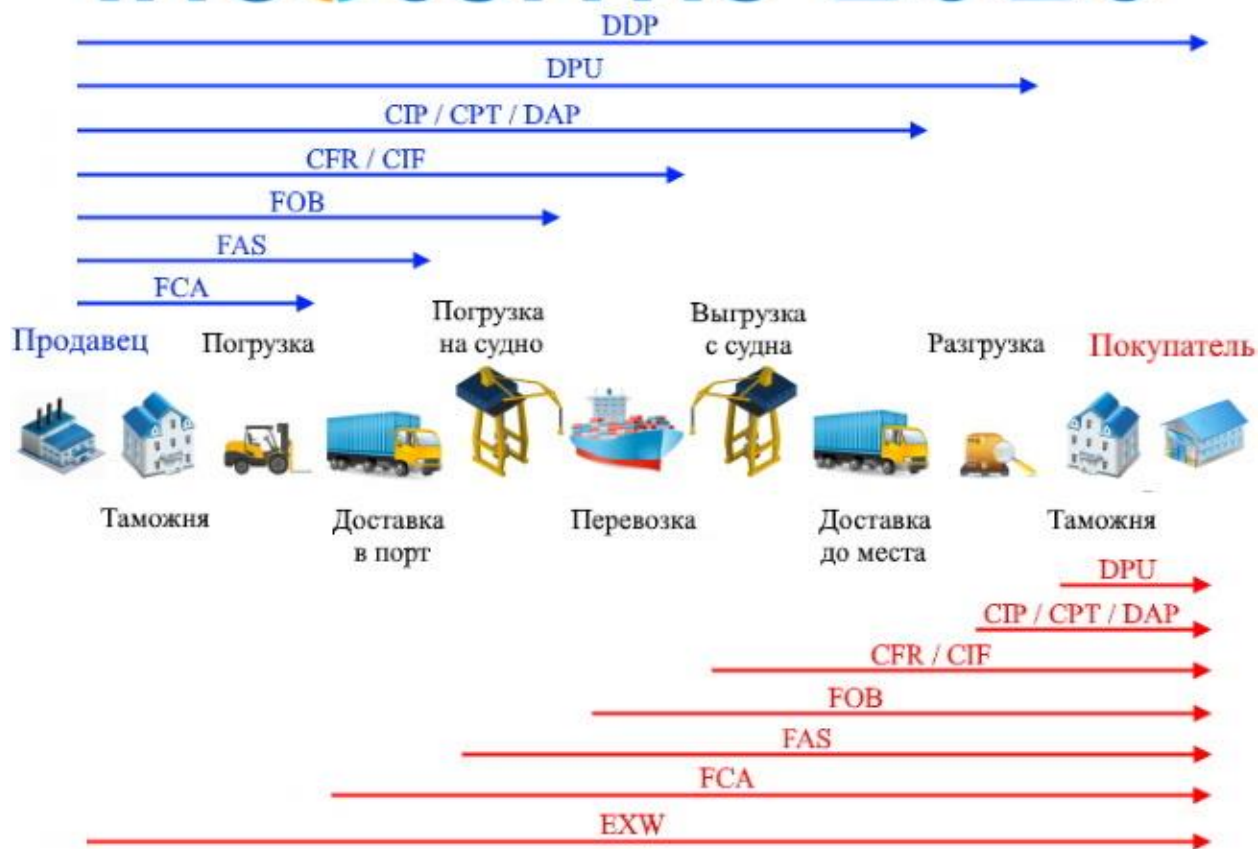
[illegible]

DDP

DPU

CIP / CPT / DAP

CFR / CIF

FOB

FAS

FCA

Продавец

Погрузка

Погрузка на судно

Выгрузка с судна

Разгрузка

Покупатель

Таможня

Доставка в порт

Перевозка

Доставка до места

Таможня

DPU

CIP / CPT / DAP

CFR / CIF

FOB

FAS

FCA

EXW